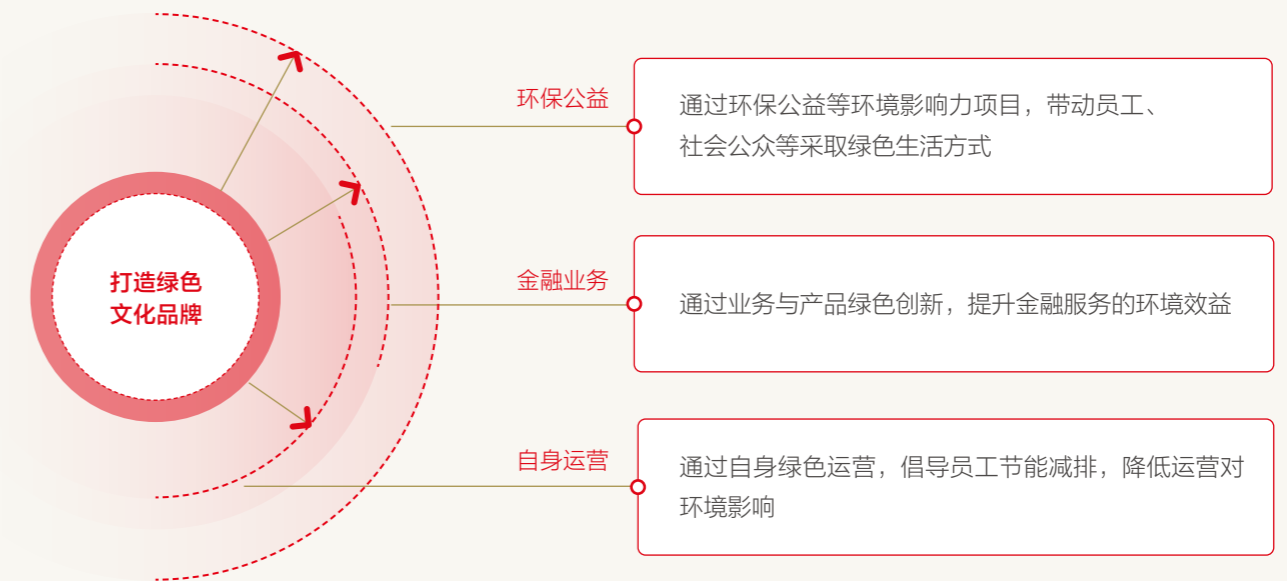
打造绿色
文化品牌

环保公益

通过环保公益等环境影响力项目，带动员工、社会公众等采取绿色生活方式

金融业务

通过业务与产品绿色创新，提升金融服务的环境效益

自身运营

通过自身绿色运营，倡导员工节能减排，降低运营对环境影响